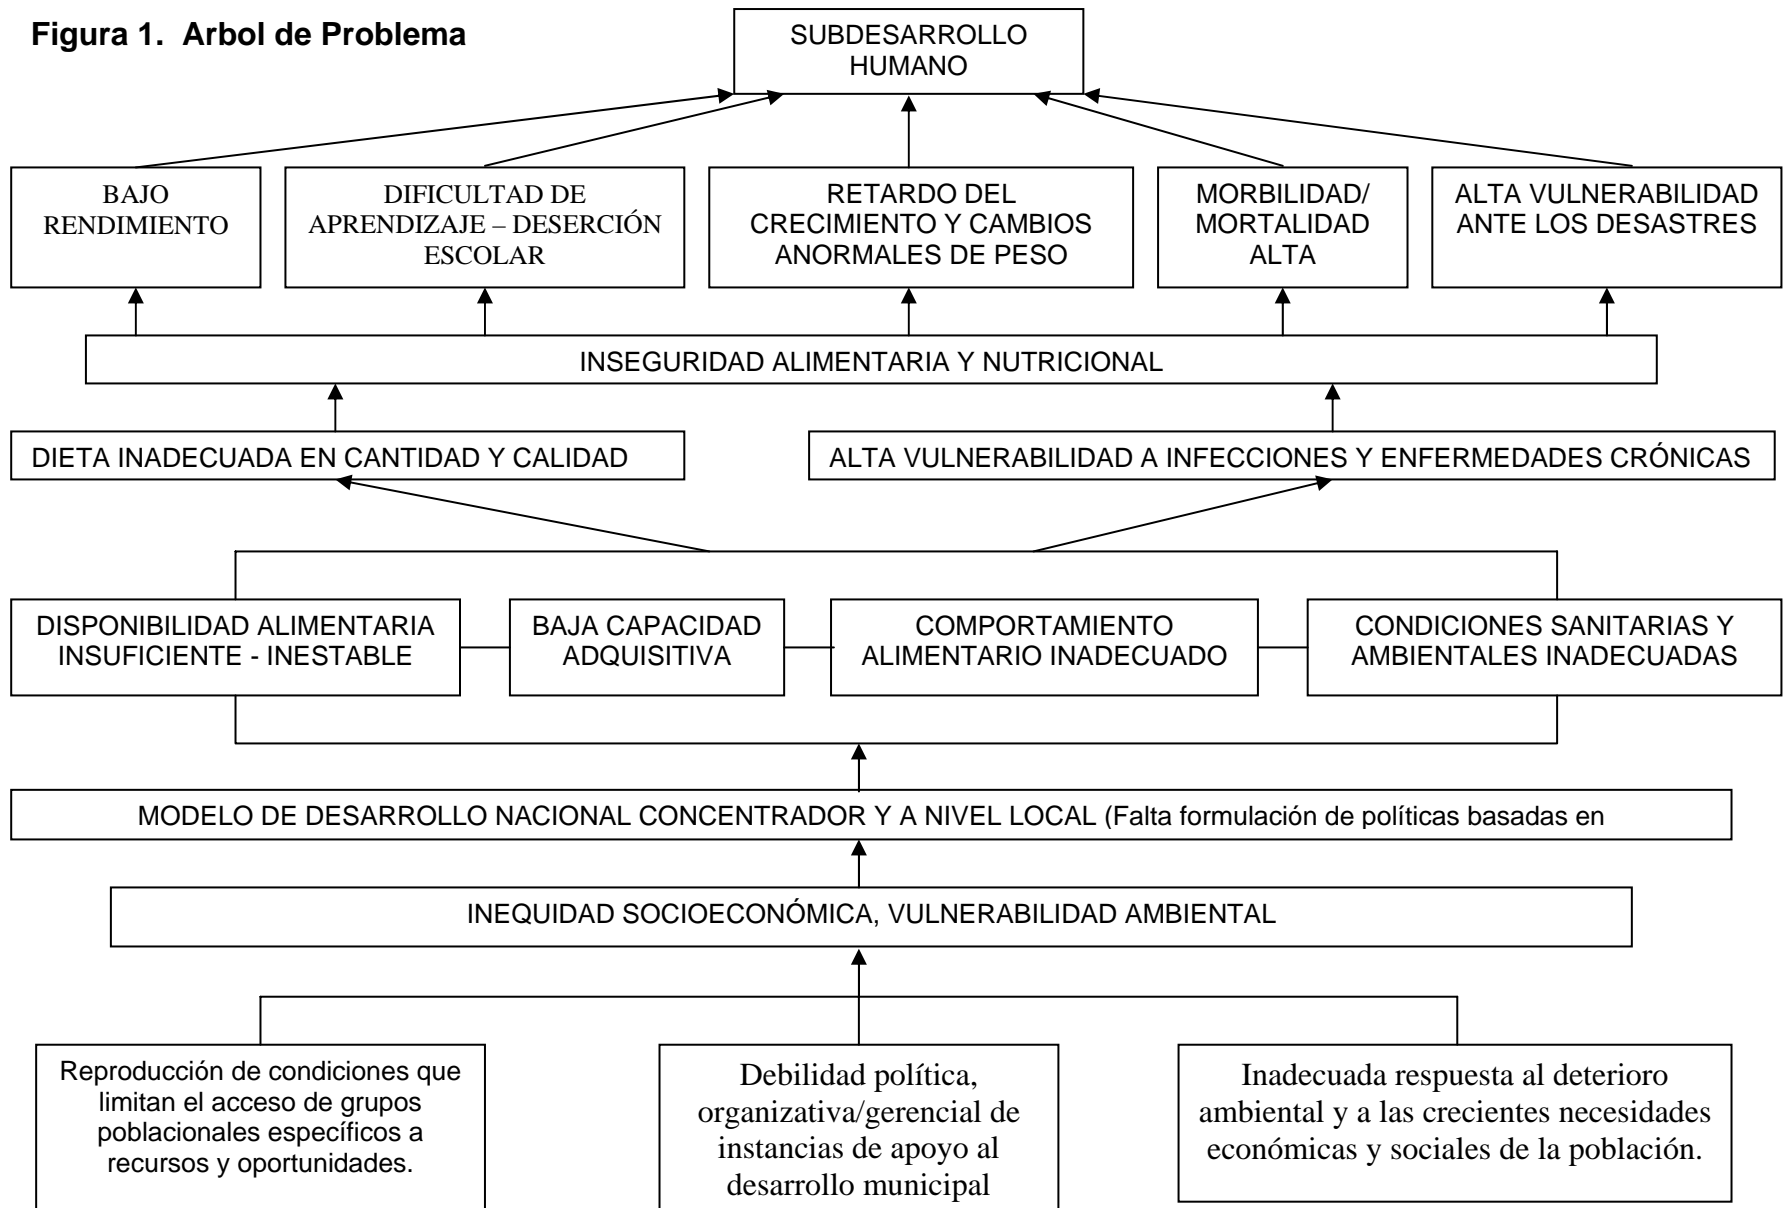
Figura 1. Arbol de Problema

SUBDESARROLLO HUMANO

BAJO RENDIMIENTO

DIFICULTAD DE APRENDIZAJE – DESERCIÓN ESCOLAR

RETARDO DEL CRECIMIENTO Y CAMBIOS ANORMALES DE PESO

MORBILIDAD/ MORTALIDAD ALTA

ALTA VULNERABILIDAD ANTE LOS DESASTRES

INSEGURIDAD ALIMENTARIA Y NUTRICIONAL

DIETA INADECUADA EN CANTIDAD Y CALIDAD

ALTA VULNERABILIDAD A INFECCIONES Y ENFERMEDADES CRÓNICAS

DISPONIBILIDAD ALIMENTARIA INSUFICIENTE - INESTABLE

BAJA CAPACIDAD ADQUISITIVA

COMPORTAMIENTO ALIMENTARIO INADECUADO

CONDICIONES SANITARIAS Y AMBIENTALES INADECUADAS

MODELO DE DESARROLLO NACIONAL CONCENTRADOR Y A NIVEL LOCAL (Falta formulación de políticas basadas en

INEQUIDAD SOCIOECONÓMICA, VULNERABILIDAD AMBIENTAL

Reproducción de condiciones que limitan el acceso de grupos poblacionales específicos a recursos y oportunidades.

Debilidad política, organizativa/gerencial de instancias de apoyo al desarrollo municipal

Inadecuada respuesta al deterioro ambiental y a las crecientes necesidades económicas y sociales de la población.